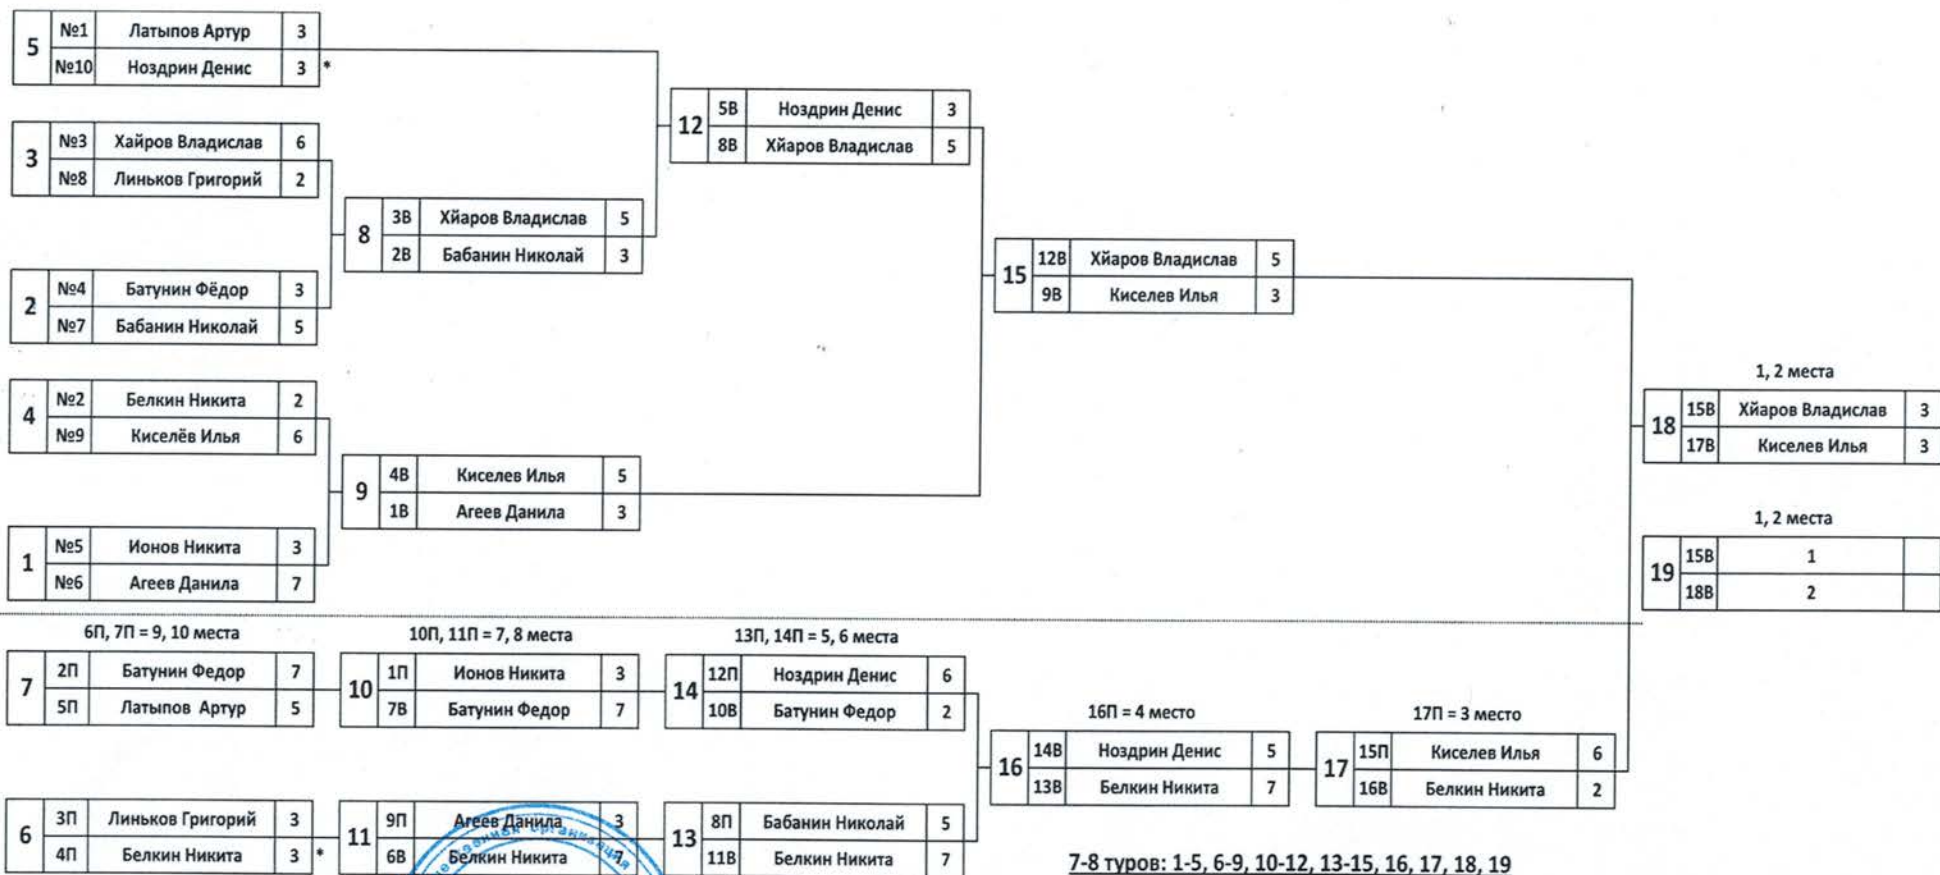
5
№1 Латыпов Артур 3
№10 Ноздрин Денис 3 *

3
№3 Хайров Владислав 6
№8 Линьков Григорий 2

2
№4 Батунин Фёдор 3
№7 Бабанин Николай 5

4
№2 Белкин Никита 2
№9 Киселёв Илья 6

1
№5 Ионов Никита 3
№6 Агеев Данила 7

8
3В Хйаров Владислав 5
2В Бабанин Николай 3

9
4В Киселев Илья 5
1В Агеев Данила 3

12
5В Ноздрин Денис 3
8В Хйаров Владислав 5

15
12В Хйаров Владислав 5
9В Киселев Илья 3

1, 2 места
18
15В Хйаров Владислав 3
17В Киселев Илья 3

1, 2 места
19
15В 1
18В 2

6П, 7П = 9, 10 места
7
2П Батунин Федор 7
5П Латыпов Артур 5

10П, 11П = 7, 8 места
10
1П Ионов Никита 3
7В Батунин Федор 7

13П, 14П = 5, 6 места
14
12П Ноздрин Денис 6
10В Батунин Федор 2

16П = 4 место
16
14В Ноздрин Денис 5
13В Белкин Никита 7

17П = 3 место
17
15П Киселев Илья 6
16В Белкин Никита 2

6
3П Линьков Григорий 3
4П Белкин Никита 3 *

11
9П Агеев Данила 3
6В Белкин Никита 7

13
8П Бабанин Николай 5
11В Белкин Никита 7

7-8 туров: 1-5, 6-9, 10-12, 13-15, 16, 17, 18, 19